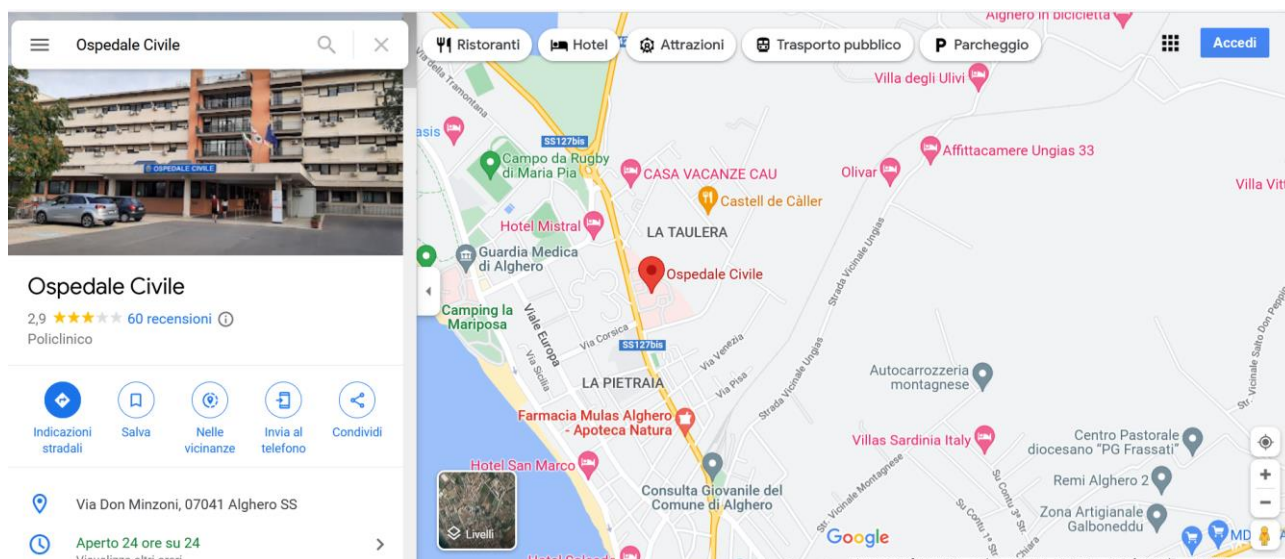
Ospedale Civile

OSPEDALE CIVILE

Ospedale Civile

2,9 ★★★ 60 recensioni ⓘ

Policlinico

Indicazioni stradali

Salva

Nelle vicinanze

Invia al telefono

Condividi

Via Don Minzoni, 07041 Alghero SS

Aperto 24 ore su 24

Ristoranti

Hotel

Attrazioni

Trasporto pubblico

Parcheggio

Accedi

Alghero in bicicletta

Villa degli Ulivi

Via della Tramontana

asis

SS127bis

Campo da Rugby di Maria Pia

CASA VACANZE CAU

Affittacamere Ungias 33

Olivar

Villa Vitt

Castell de Càller

Hotel Mistral

LA TAULERA

Strada Vicinale Ungias

Guardia Medica di Alghero

Ospedale Civile

Camping la Mariposa

Viale Europa

Via Corsica

SS127bis

Via Venezia

Via Sicilia

LA PIETRAIA

Via Pisa

Strada Vicinale Ungias

Autocarrozzeria montagnese

Farmacia Mulas Alghero - Apoteca Natura

Villas Sardinia Italy

Centro Pastorale diocesano "PG Frassati"

Hotel San Marco

Consulta Giovanile del Comune di Alghero

Str. Vicinale Montagnese

Remi Alghero 2

Zona Artigianale Galboneddu

Livelli

Google

MD

Str. Vicinale Salto Don Peppino